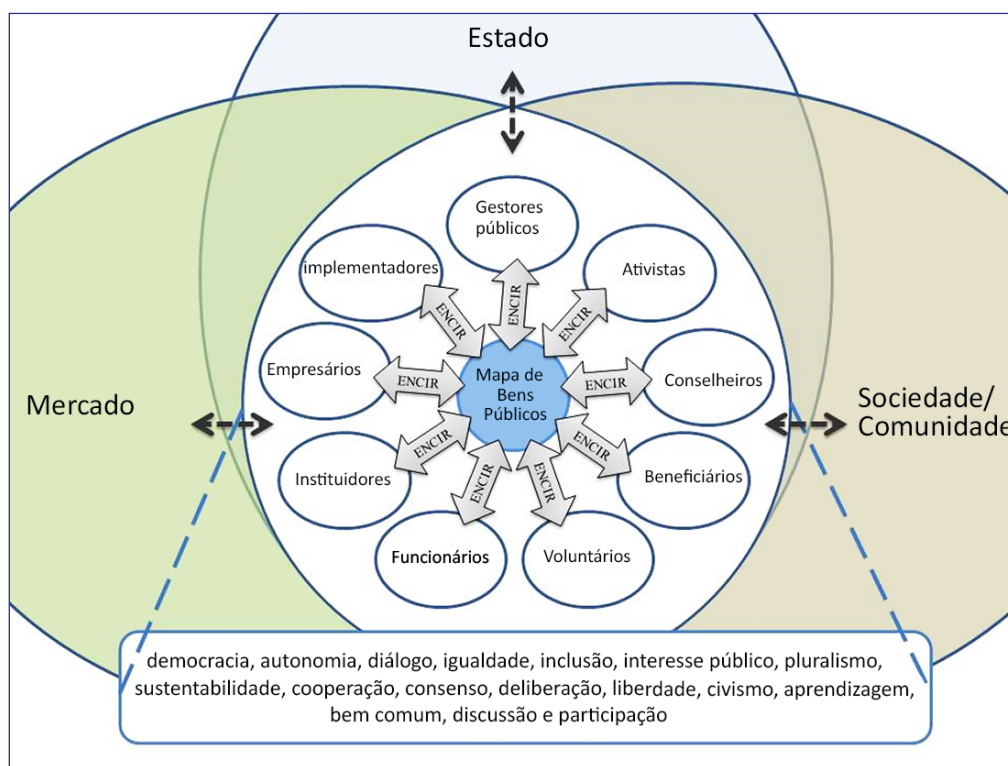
Estado

Gestores públicos

implementadores

Ativistas

ENCIR

ENCIR

ENCIR

Empresários

ENCIR

Mapa de Bens Públicos

ENCIR

Conselheiros

Mercado

Sociedade/ Comunidade

Instituidores

ENCIR

ENCIR

Beneficiários

ENCIR

ENCIR

Funcionários

Voluntários

democracia, autonomia, diálogo, igualdade, inclusão, interesse público, pluralismo, sustentabilidade, cooperação, consenso, deliberação, liberdade, civismo, aprendizagem, bem comum, discussão e participação